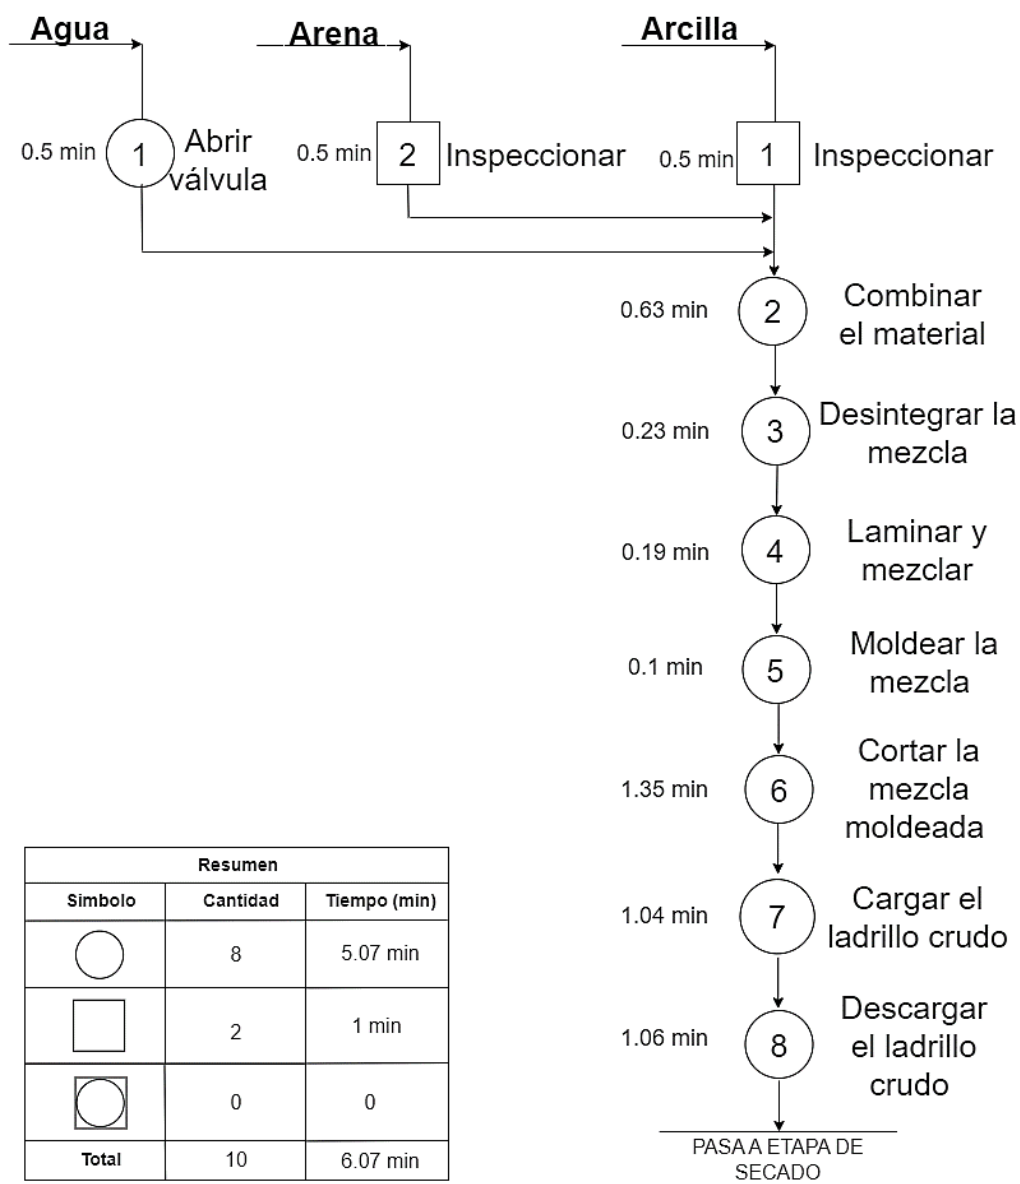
Agua

Arena

Arcilla

0.5 min 1 Abrir válvula

0.5 min 2 Inspeccionar

0.5 min 1 Inspeccionar

0.63 min 2 Combinar el material

0.23 min 3 Desintegrar la mezcla

0.19 min 4 Laminar y mezclar

0.1 min 5 Moldear la mezcla

1.35 min 6 Cortar la mezcla moldeada

1.04 min 7 Cargar el ladrillo crudo

1.06 min 8 Descargar el ladrillo crudo

PASA A ETAPA DE SECADO

| Resumen | | |
|---|---|---|
| Simbolo | Cantidad | Tiempo (min) |
| | 8 | 5.07 min |
| | 2 | 1 min |
| | 0 | 0 |
| Total | 10 | 6.07 min |